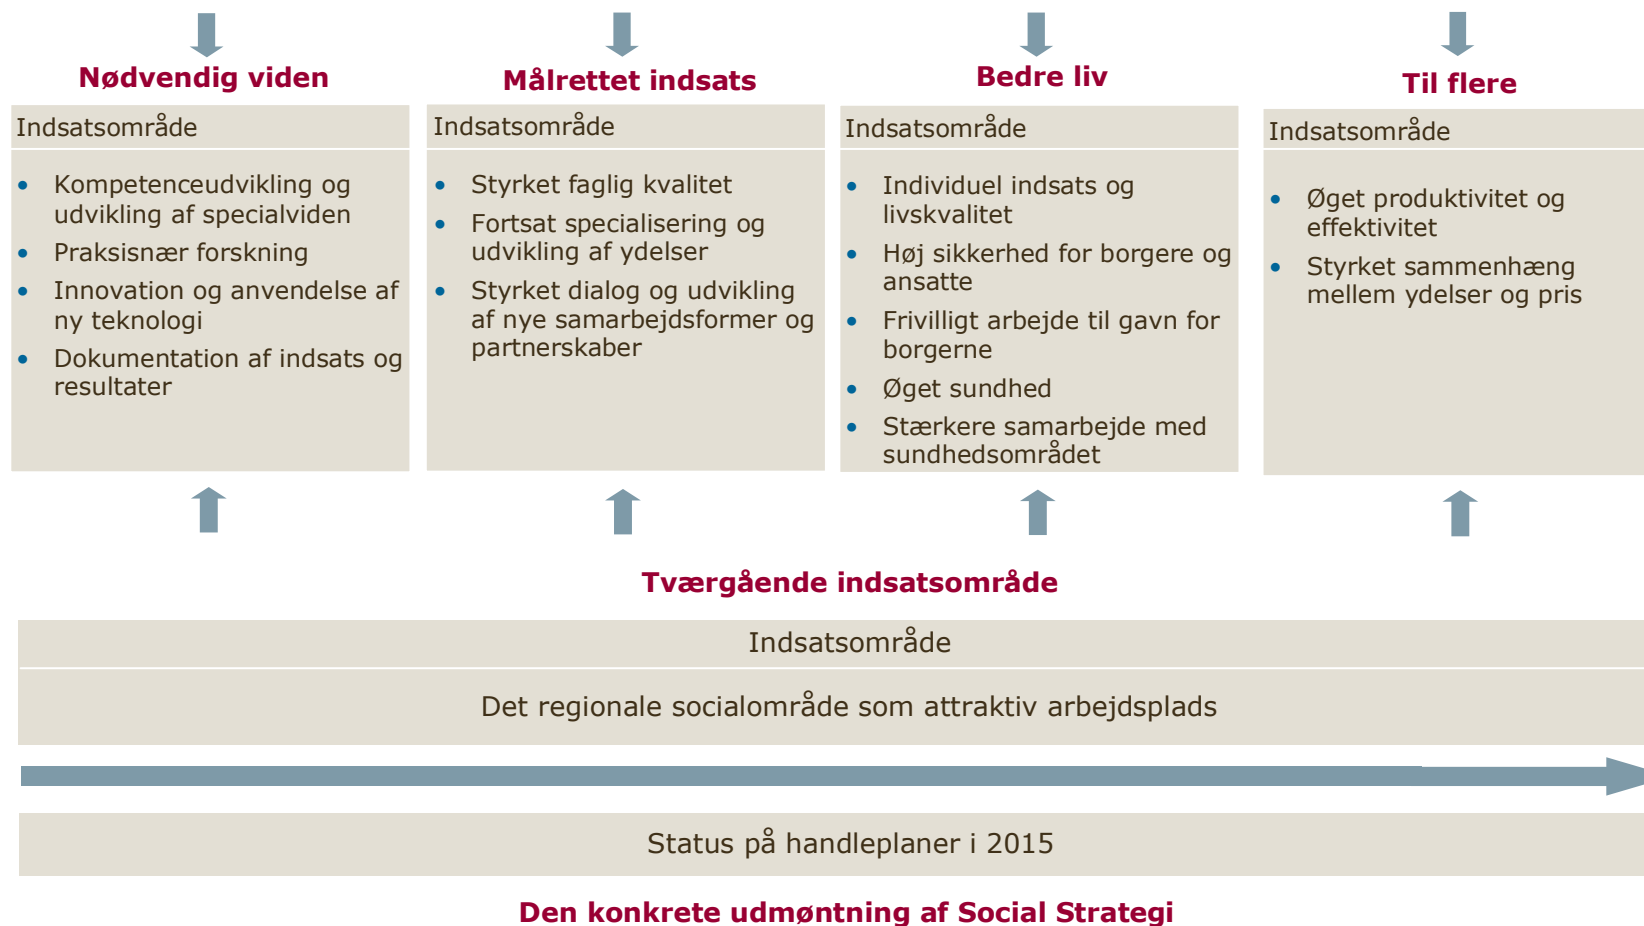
Nødvendig viden

Indsatsområde

- Kompetenceudvikling og udvikling af specialviden
- Praksisnær forskning
- Innovation og anvendelse af ny teknologi
- Dokumentation af indsats og resultater

Målrettet indsats

Indsatsområde

- Styrket faglig kvalitet
- Fortsat specialisering og udvikling af ydelser
- Styrket dialog og udvikling af nye samarbejdsformer og partnerskaber

Bedre liv

Indsatsområde

- Individuel indsats og livskvalitet
- Høj sikkerhed for borgere og ansatte
- Frivilligt arbejde til gavn for borgerne
- Øget sundhed
- Stærkere samarbejde med sundhedsområdet

Til flere

Indsatsområde

- Øget produktivitet og effektivitet
- Styrket sammenhæng mellem ydelser og pris

Tværgående indsatsområde

Indsatsområde

Det regionale socialområde som attraktiv arbejdsplads

Status på handleplaner i 2015

Den konkrete udmøntning af Social Strategi